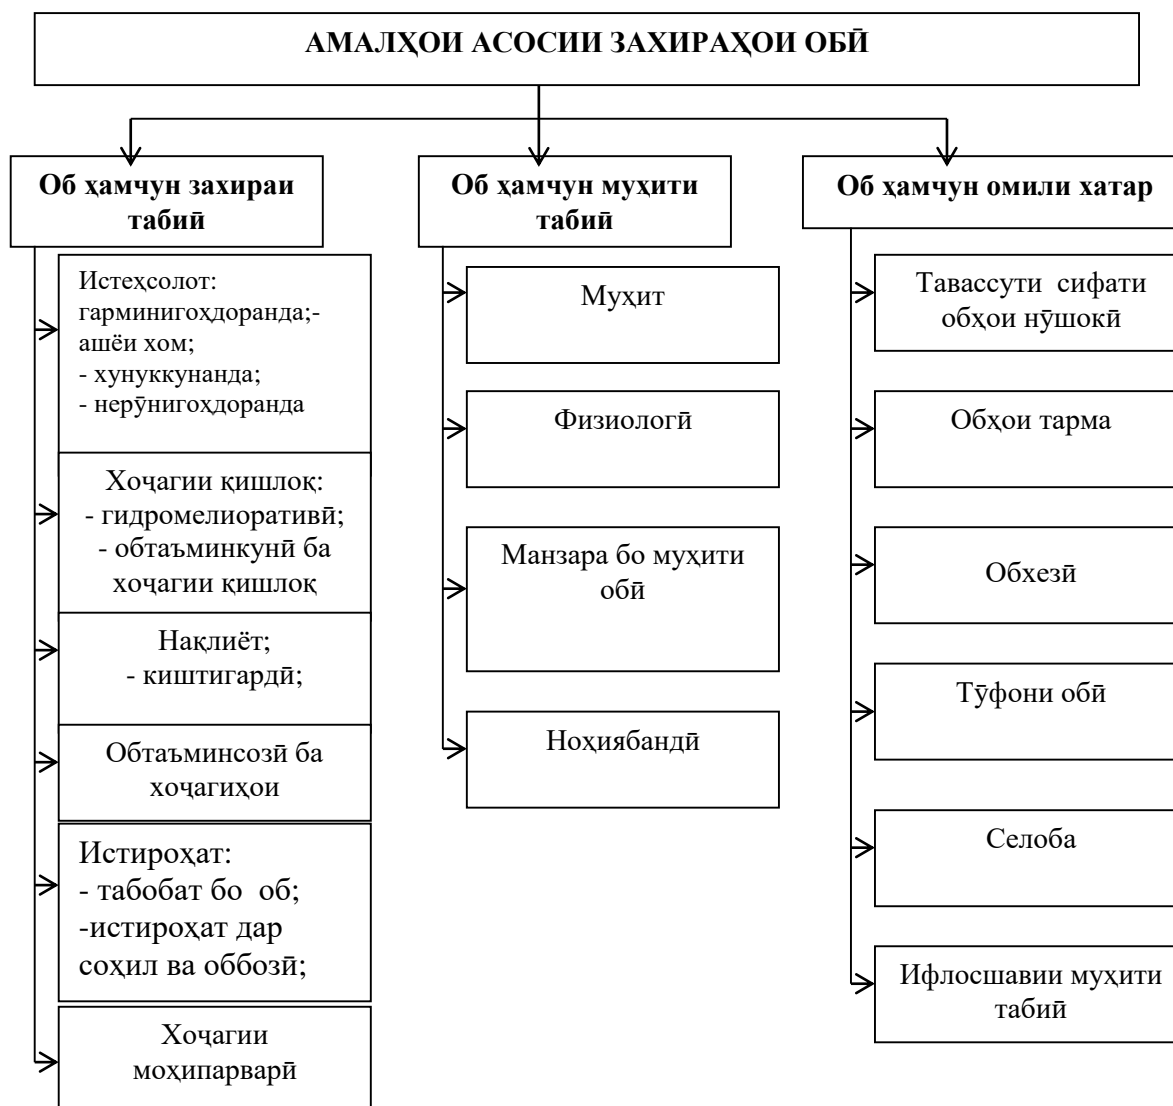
АМАЛҲОИ АСОСИИ ЗАХИРАҲОИ ОБӢ

Об ҳамчун захираи табиӣ

Истеҳсолот: гарминигоҳдоранда;- ашёи хом;
- хунуккунанда;
- нерӯнигоҳдоранда

Хоҷагии қишлоқ:
- гидромелиоративӣ;
- обтаъминкунӣ ба хоҷагии қишлоқ

Наклиёт;
- киштигардӣ;

Обтаъминсозӣ ба хоҷагиҳои

Истироҳат:
- табобат бо об;
-истироҳат дар соҳил ва оббозӣ;

Хоҷагии моҳипарварӣ

Об ҳамчун муҳити табиӣ

Муҳит

Физиологӣ

Манзара бо муҳити обӣ

Ноҳиябандӣ

Об ҳамчун омили хатар

Тавассути сифати обҳои нӯшокӣ

Обҳои тарма

Обхезӣ

Тӯфони обӣ

Селоба

Ифлосшавии муҳити табиӣ